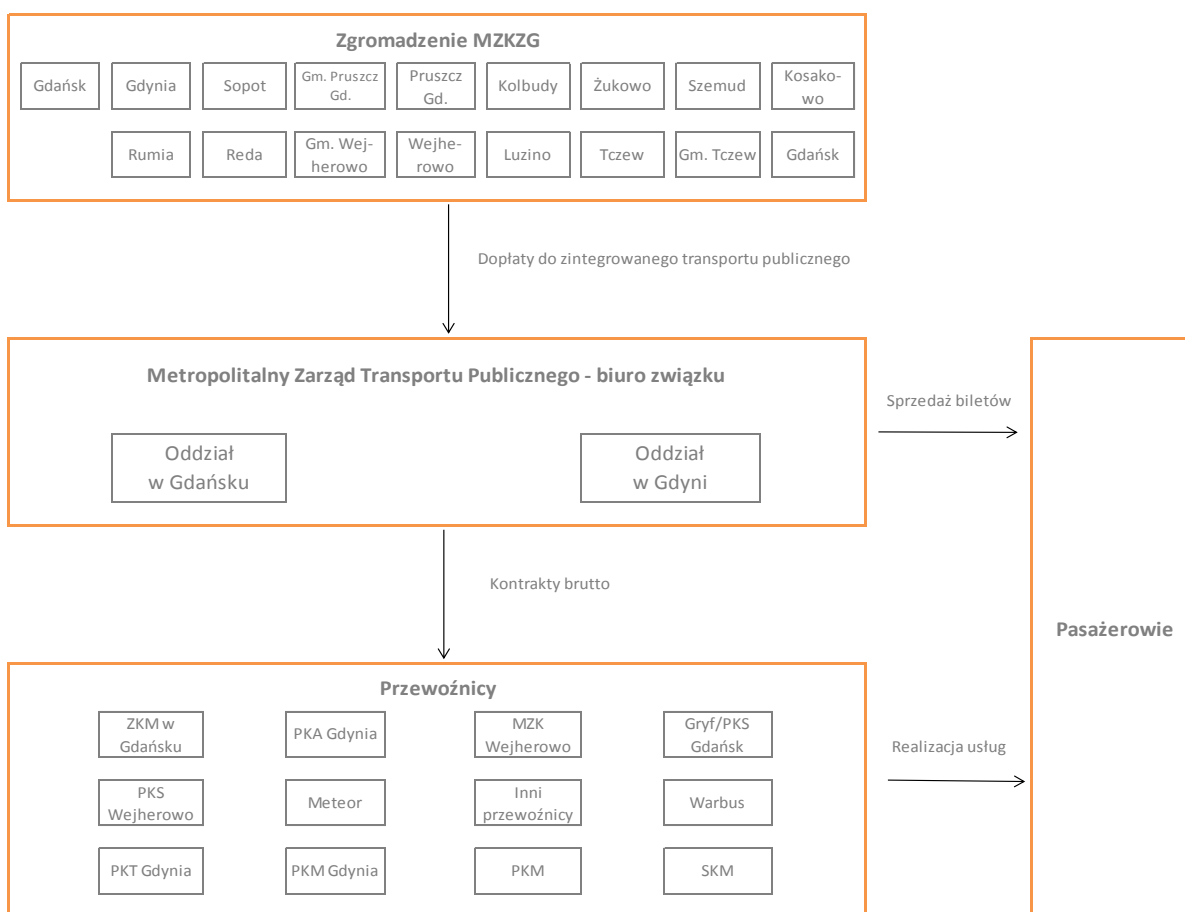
Zgromadzenie MZKZG

Gdańsk
Gdynia
Sopot
Gm. Pruszcz Gd.
Pruszcz Gd.
Kolbudy
Żukowo
Szemud
Kosakowo

Rumia
Reda
Gm. Wejherowo
Wejherowo
Luzino
Tczew
Gm. Tczew
Gdańsk

Dopłaty do zintegrowanego transportu publicznego

Metropolitalny Zarząd Transportu Publicznego - biuro związku

Oddział w Gdańsku

Oddział w Gdyni

Sprzedaż biletów

Kontrakty brutto

Pasażerowie

Przewoźnicy

ZKM w Gdańsku
PKA Gdynia
MZK Wejherowo
Gryf/PKS Gdańsk

Realizacja usług

PKS Wejherowo
Meteor
Inni przewoźnicy
Warbus

PKT Gdynia
PKM Gdynia
PKM
SKM